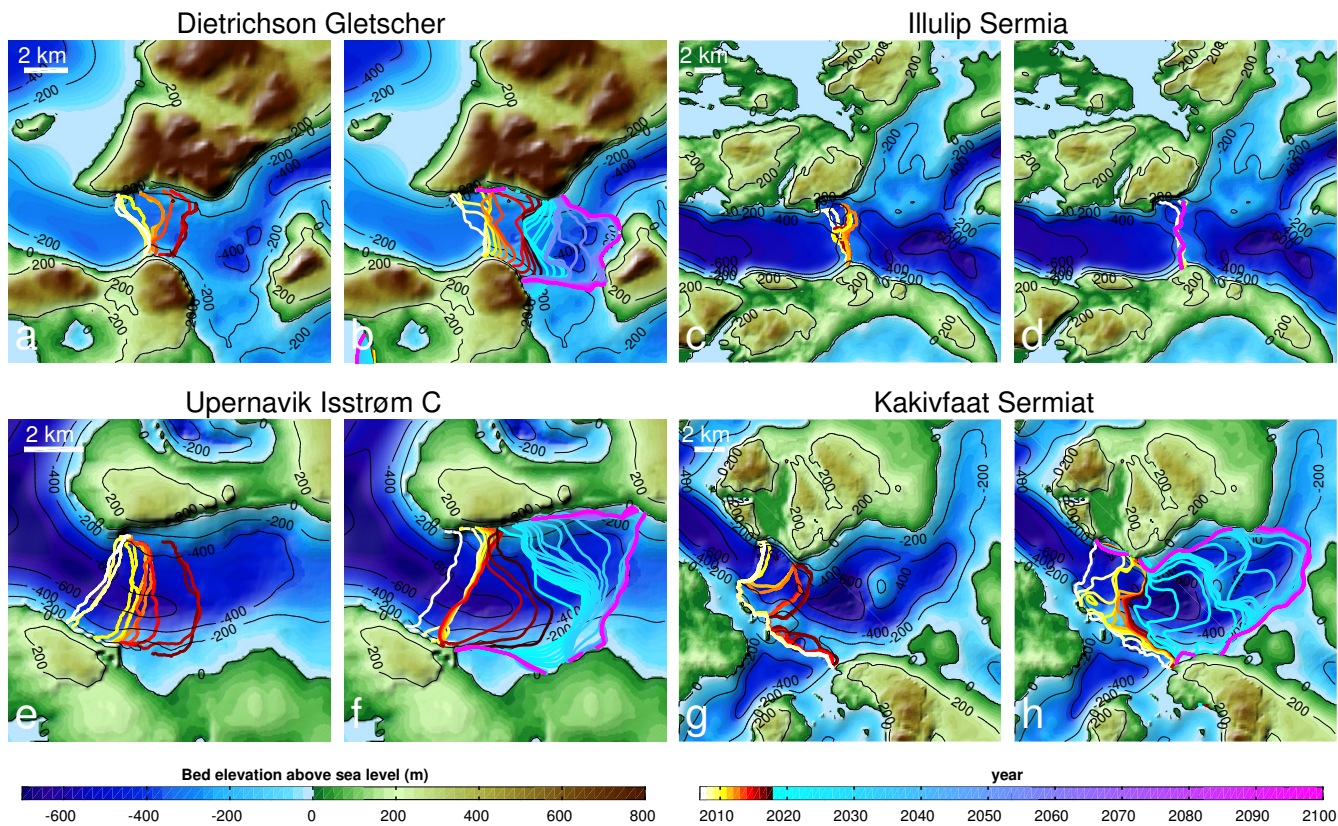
Dietrichson Gletscher

2 km

-400
-200
-200
-400
-200
200
-200
-400
200
200
-200
200
-200
a

-400
-200
-200
-400
200
200
b

Illulip Sermia

2 km

-200
-200
-200
-400
-200
-600
200
-400
-400
c

-200
-600
-400
d

Upernavik Isstrøm C

2 km

-200
-200
200
-200
-400
-600
-400
-200
-400
-200
200
0
e

-200
-400
-600
-200
-400
200
0
f

Kakivfaat Sermiat

2 km

-200
-400
-200
-600
-400
-400
-200
-400
-200
200
g

-200
-400
-200
h

Bed elevation above sea level (m)

-600 -400 -200 0 200 400 600 800

year

2010 2020 2030 2040 2050 2060 2070 2080 2090 2100